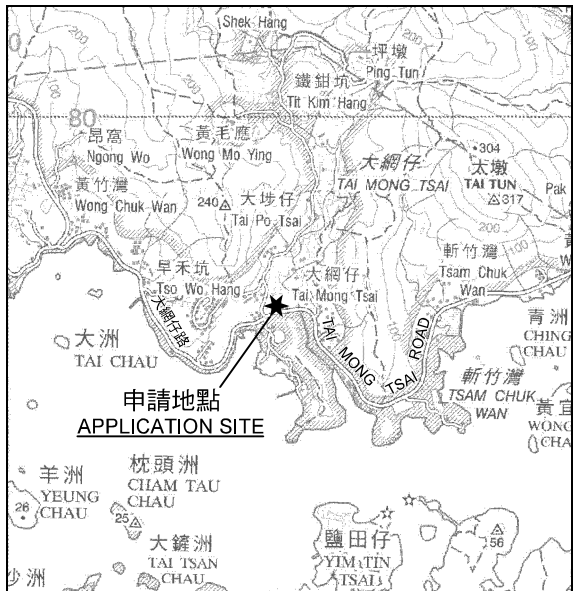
Shek Hang
坪墩
Ping Tun
鐵鉗坑
Tit Kim Hang
80
昂窩
Ngong Wo
黃毛應
Wong Mo Ying
大網仔
TAI MONG TSAI
太墩
TAI TUN
304
317
Pak
黃竹灣
Wong Chuk Wan
240
大埗仔
Tai Po Tsai
早禾坑
Tso Wo Hang
大網仔
Tai Mong Tsai
斬竹灣
Tsam Chuk Wan
大網仔路
TAI MONG TSAI ROAD
大洲
TAI CHAU
青洲
CHING CHAU
申請地點
APPLICATION SITE
斬竹灣
TSAM CHUK WAN
黃宜
WONG CHA
羊洲
YEUNG CHAU
26
枕頭洲
CHAM TAU CHAU
25
大鑊洲
TAI TSAN CHAU
鹽田仔
YIM TIN TSAI
56
沙洲
200